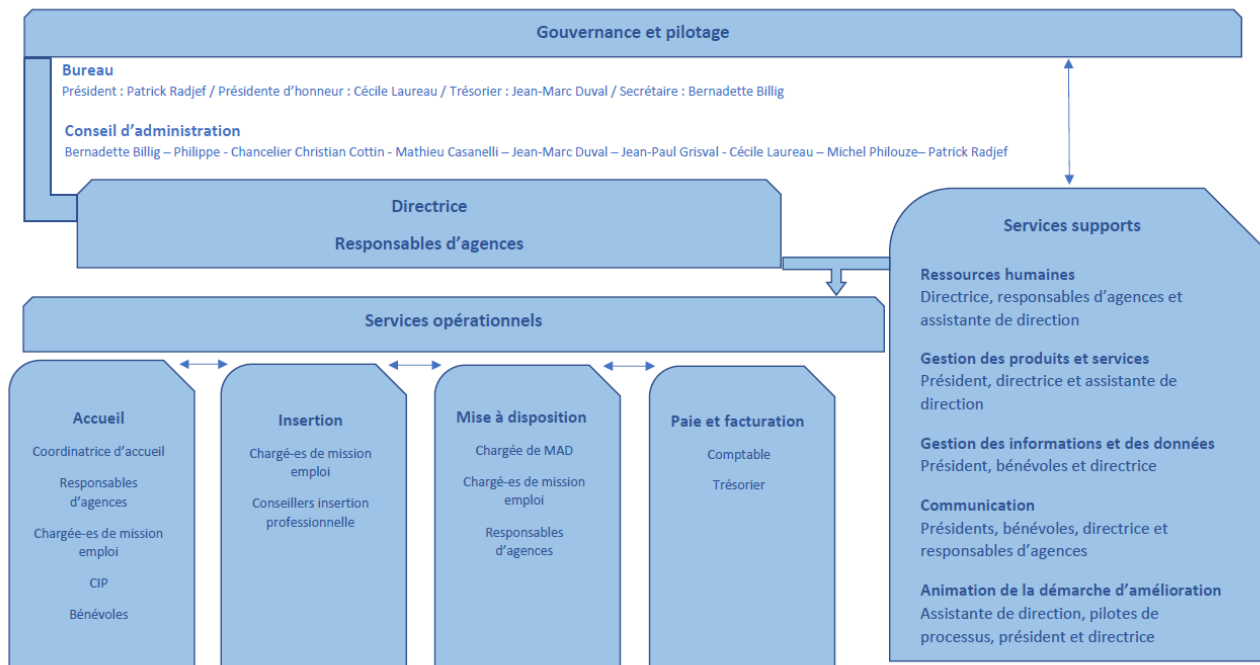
Gouvernance et pilotage

Bureau
Président : Patrick Radjef / Présidente d'honneur : Cécile Laureau / Trésorier : Jean-Marc Duval / Secrétaire : Bernadette Billig

Conseil d'administration
Bernadette Billig – Philippe - Chancelier Christian Cottin - Mathieu Casanelli – Jean-Marc Duval – Jean-Paul Grisval - Cécile Laureau – Michel Philouze– Patrick Radjef

Directrice

Responsables d'agences

Services supports

Ressources humaines
Directrice, responsables d'agences et assistante de direction

Gestion des produits et services
Président, directrice et assistante de direction

Gestion des informations et des données
Président, bénévoles et directrice

Communication
Présidents, bénévoles, directrice et responsables d'agences

Animation de la démarche d'amélioration
Assistante de direction, pilotes de processus, président et directrice

Services opérationnels

Accueil
Coordinatrice d'accueil
Responsables d'agences
Chargée-es de mission emploi
CIP
Bénévoles

Insertion
Chargé-es de mission emploi
Conseillers insertion professionnelle

Mise à disposition
Chargée de MAD
Chargé-es de mission emploi
Responsables d'agences

Paie et facturation
Comptable
Trésorier